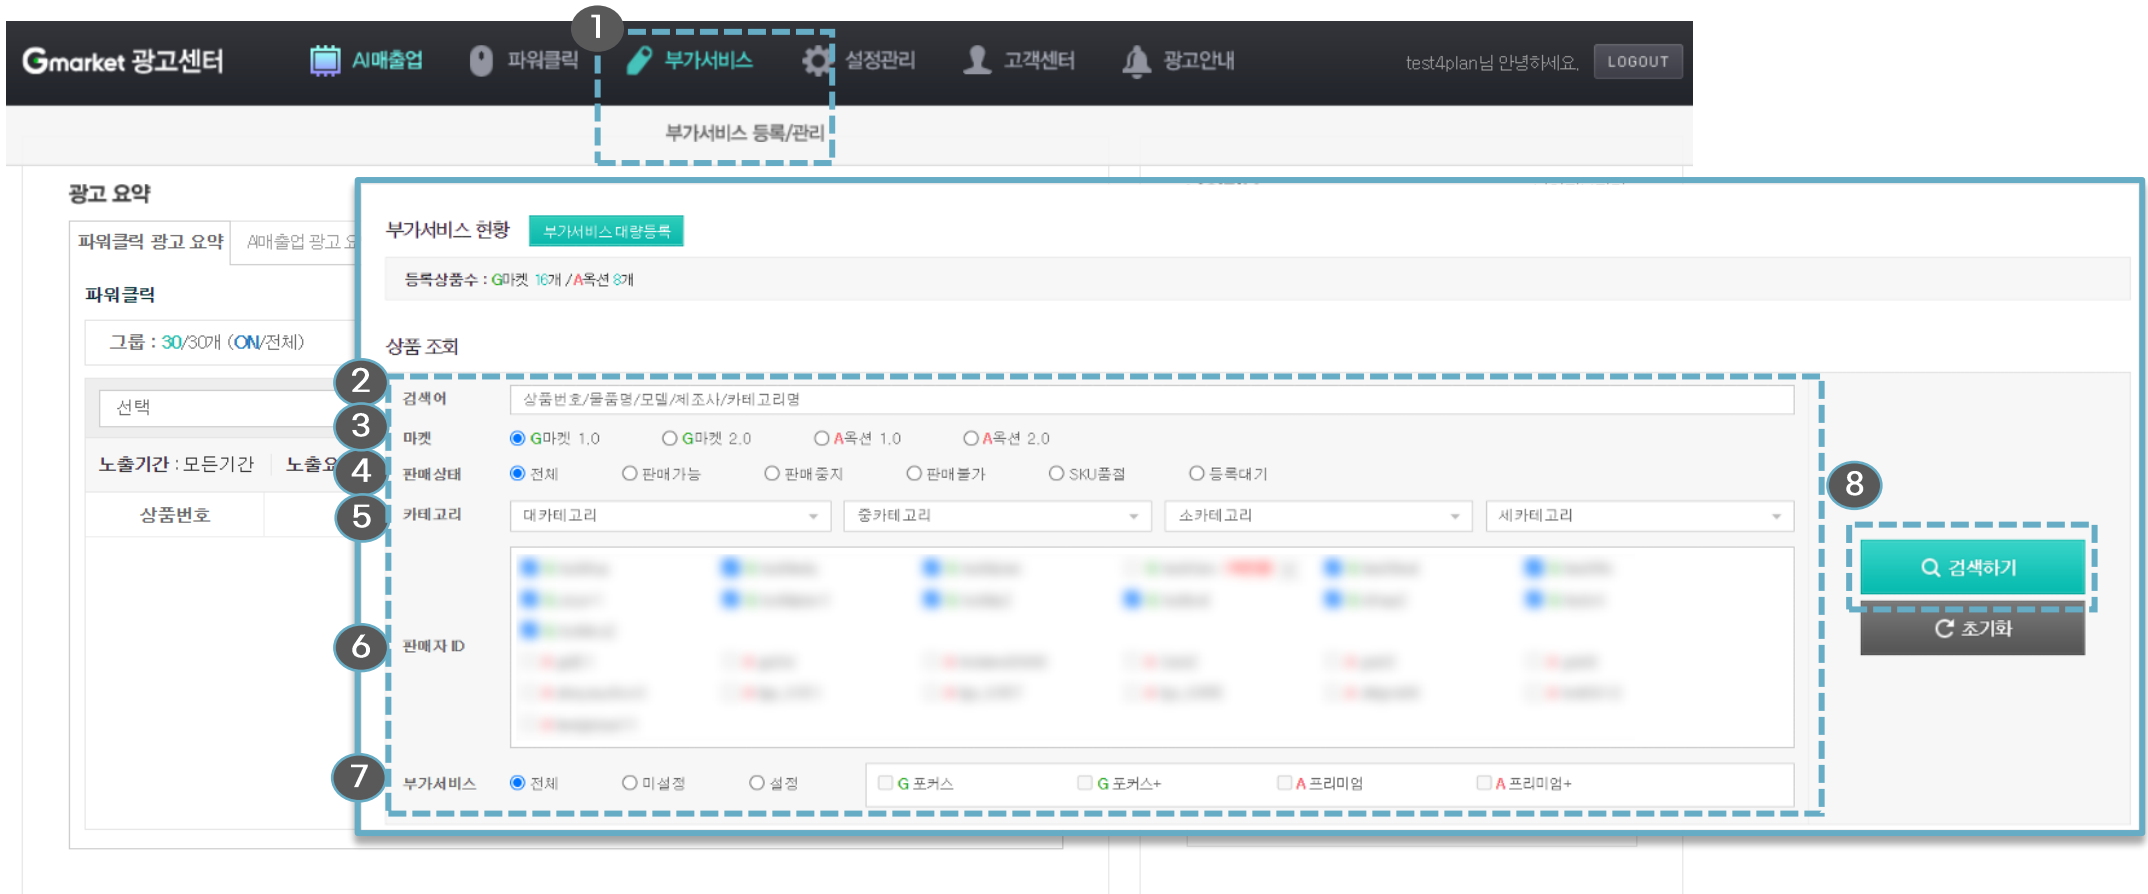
Gmarket 광고센터

AI매출업 파워클릭 부가서비스 설정관리 고객센터 광고안내

test4plan님 안녕하세요. LOGOUT

1

부가서비스 등록/관리

광고 요약

파워클릭 광고 요약 AI매출업 광고 요

파워클릭

그룹 : 30/30개 (ON/전체)

선택

노출기간 : 모든기간 노출요

상품번호

부가서비스 현황 부가서비스 대량등록

등록상품수 : G마켓 16개 / A옥션 8개

상품 조회

2 검색어 상품번호/물품명/모델/제조사/카테고리명

3 마켓 G마켓 1.0 G마켓 2.0 A옥션 1.0 A옥션 2.0

4 판매상태 전체 판매가능 판매중지 판매불가 SKU품절 등록대기

5 카테고리 대카테고리 중카테고리 소카테고리 세카테고리

6 판매자 ID

7 부가서비스 전체 미설정 설정 G 포커스 G 포커스+ A 프리미엄 A 프리미엄+

8

검색하기

초기화